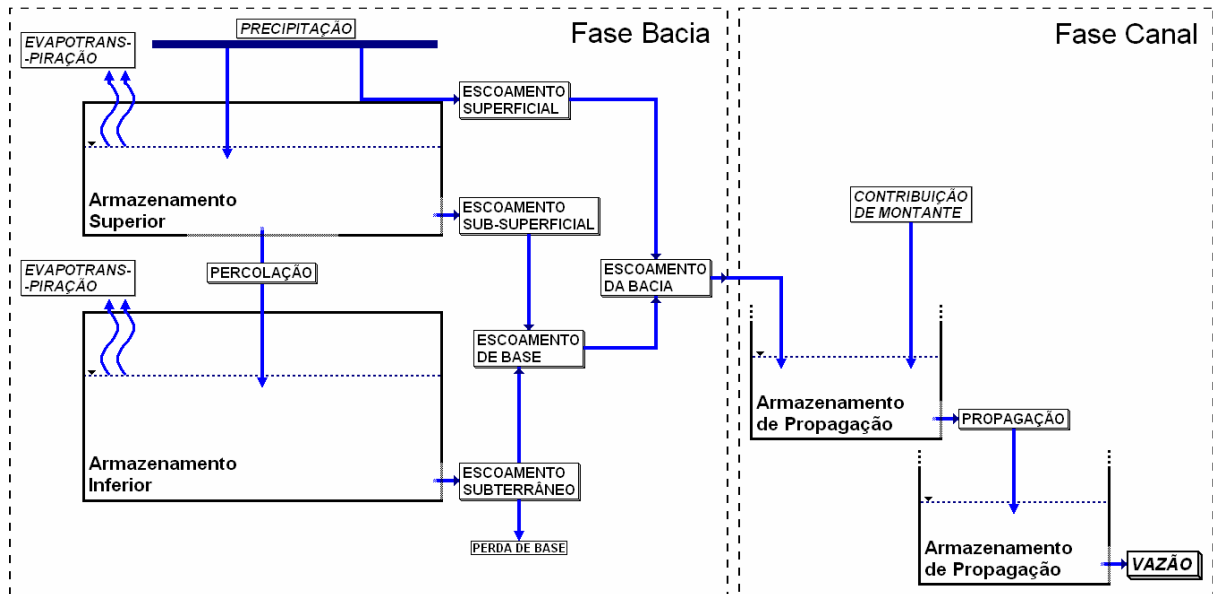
Fase Bacia

Fase Canal

PRECIPITAÇÃO

EVAPOTRANS-PIRAÇÃO

ESCOAMENTO SUPERFICIAL

Armazenamento Superior

ESCOAMENTO SUB-SUPERFICIAL

CONTRIBUIÇÃO DE MONTANTE

EVAPOTRANS-PIRAÇÃO

PERCOLAÇÃO

ESCOAMENTO DA BACIA

ESCOAMENTO DE BASE

Armazenamento de Propagação

PROPAGAÇÃO

Armazenamento Inferior

ESCOAMENTO SUBTERRÂNEO

PERDA DE BASE

Armazenamento de Propagação

VAZÃO